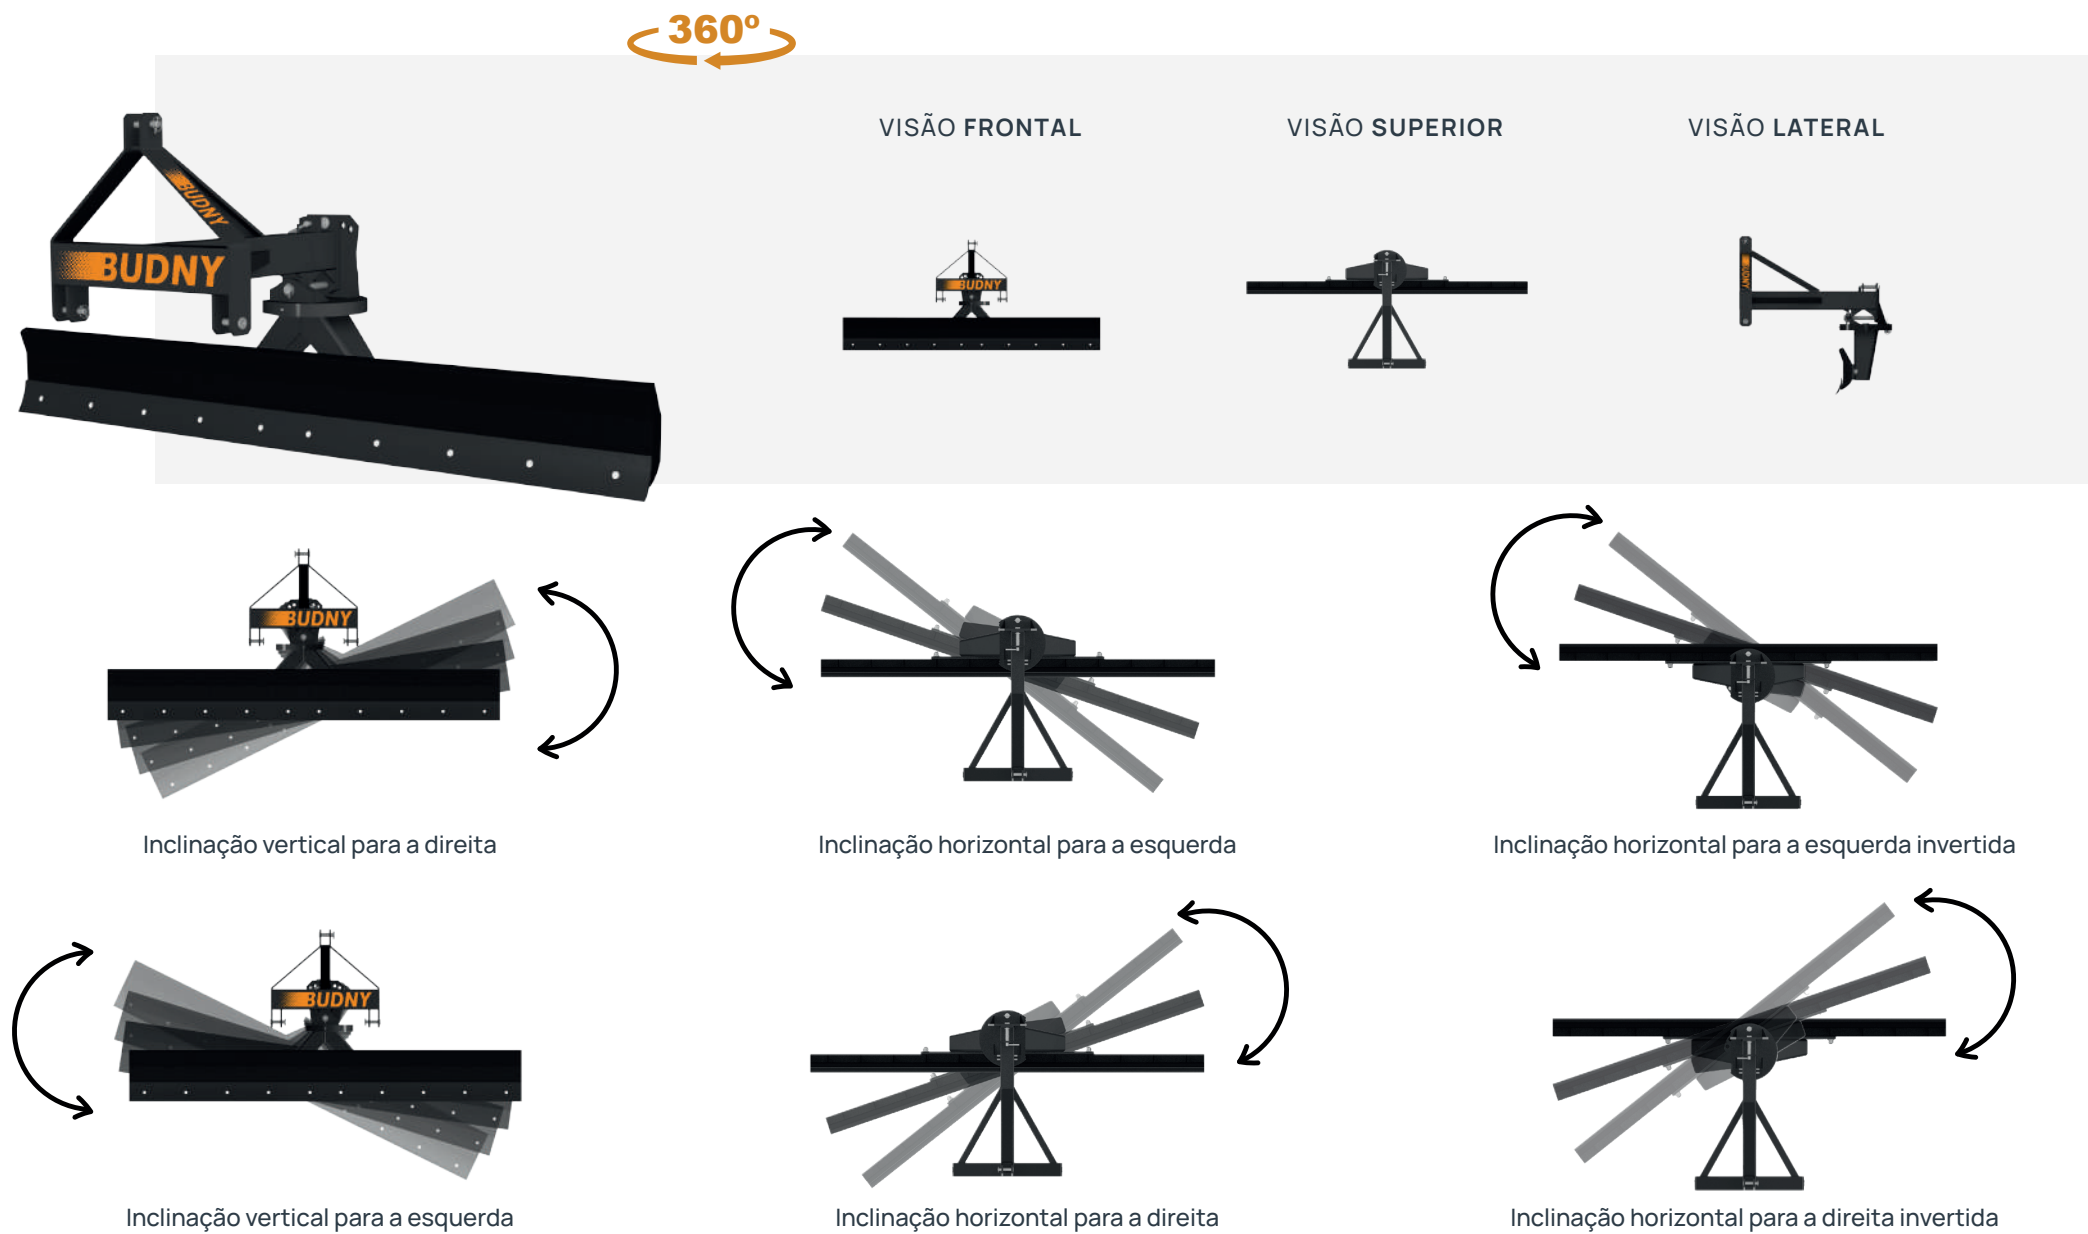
360º

BUDNY
BUDNY

VISÃO FRONTAL

VISÃO SUPERIOR

VISÃO LATERAL

BUDNY

BUDNY

BUDNY

Inclinação vertical para a direita

Inclinação horizontal para a esquerda

Inclinação horizontal para a esquerda invertida

BUDNY

Inclinação vertical para a esquerda

Inclinação horizontal para a direita

Inclinação horizontal para a direita invertida